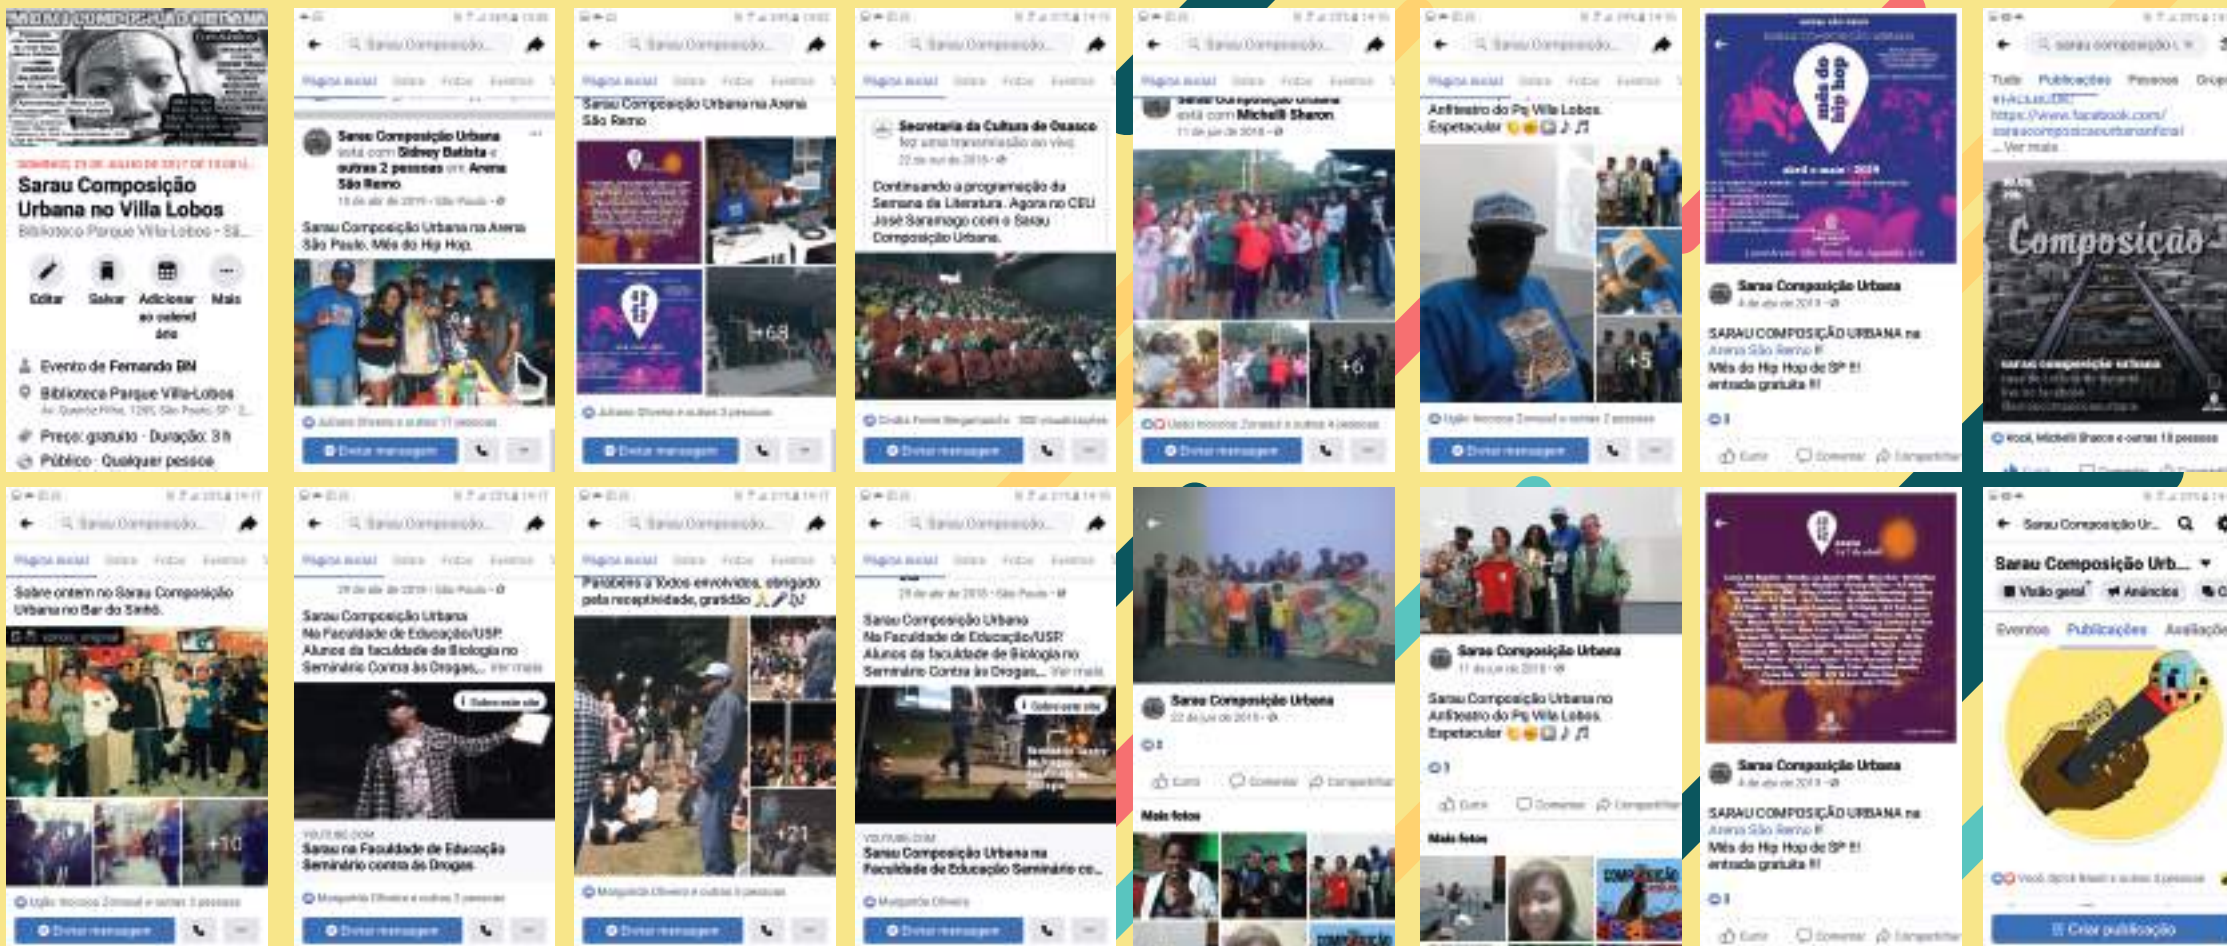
Sarau Composição Urbana no Villa Lobos

Biblioteca Parque Villa-Lobos - Sã...

Editar

Salvar

Adicionar ao calendário

Mais

Evento de Fernando BN

Biblioteca Parque Villa-Lobos

Preço: gratuito · Duração: 3 h

Público · Qualquer pessoa

Sarau Composição Urbana está com Sidney Batista e outras 2 pessoas em Arena São Remo

Sarau Composição Urbana na Arena São Paulo. Mês do Hip Hop.

Enviar mensagem

Sarau Composição Urbana na Arena São Remo

+68

Enviar mensagem

Secretaria da Cultura de Osasco fez uma transmissão ao vivo.

Continuando a programação da Semana da Literatura. Agora no CEU José Saramago com o Sarau Composição Urbana.

Enviar mensagem

Sarau Composição Urbana está com Michelli Sharon

+6

Enviar mensagem

Anfiteatro do Pq Villa Lobos. Espetacular ♪ ♬

+5

Enviar mensagem

mês do hip hop

abril e maio 2019

Sarau Composição Urbana

SARAU COMPOSIÇÃO URBANA na Arena São Remo !!! Mês do Hip Hop de SP !!! entrada gratuita !!!

Curtir Comentar Compartilhar

Tudo Publicações Pessoas Grupos

https://www.facebook.com/saraucomposicaourbanaoficial

... Ver mais

Composição

sarau composição urbana

Sobre ontem no Sarau Composição Urbana no Bar do Santo.

+10

Enviar mensagem

Sarau Composição Urbana Na Faculdade de Educação/USP. Alunos da faculdade de Biologia no Seminário Contra às Drogas... Ver mais

YOUTUBE.COM

Sarau na Faculdade de Educação Seminário contra as Drogas

Enviar mensagem

Parabéns a todos envolvidos, obrigado pela receptividade, gratidão

+21

Enviar mensagem

Sarau Composição Urbana Na Faculdade de Educação/USP. Alunos da faculdade de Biologia no Seminário Contra às Drogas... Ver mais

YOUTUBE.COM

Sarau Composição Urbana na Faculdade de Educação Seminário co...

Enviar mensagem

Sarau Composição Urbana

Curtir Comentar Compartilhar

Mais fotos

Sarau Composição Urbana

Sarau Composição Urbana no Anfiteatro do Pq Villa Lobos. Espetacular ♪ ♬

Curtir Comentar Compartilhar

Mais fotos

Sarau Composição Urbana

SARAU COMPOSIÇÃO URBANA na Arena São Remo !!! Mês do Hip Hop de SP !!! entrada gratuita !!!

Curtir Comentar Compartilhar

Sarau Composição Ur...

Sarau Composição Urb...

Visão geral Anúncios

Eventos Publicações Avaliações

Criar publicação